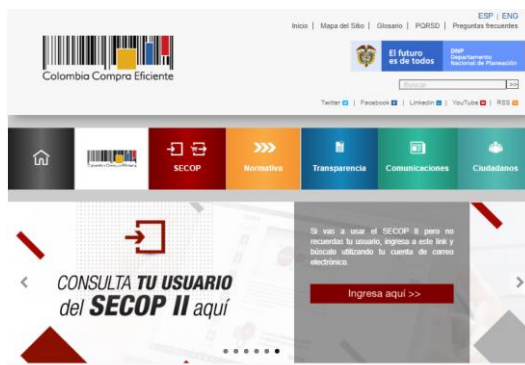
ESP | ENG

Inicio | Mapa del Sitio | Glosario | PQRSD | Preguntas frecuentes

Colombia Compra Eficiente

El futuro es de todos

DNP Departamento Nacional de Planeación

Buscar >>

Twitter | Facebook | Linkedin | YouTube | RSS

SECOP

Normativa

Transparencia

Comunicaciones

Ciudadanos

CONSULTA TU USUARIO del SECOP II aquí

Si vas a usar el SECOP II pero no recuerdas tu usuario, ingresa a este link y búscalo utilizando tu cuenta de correo electrónico.

Ingresa aquí >>